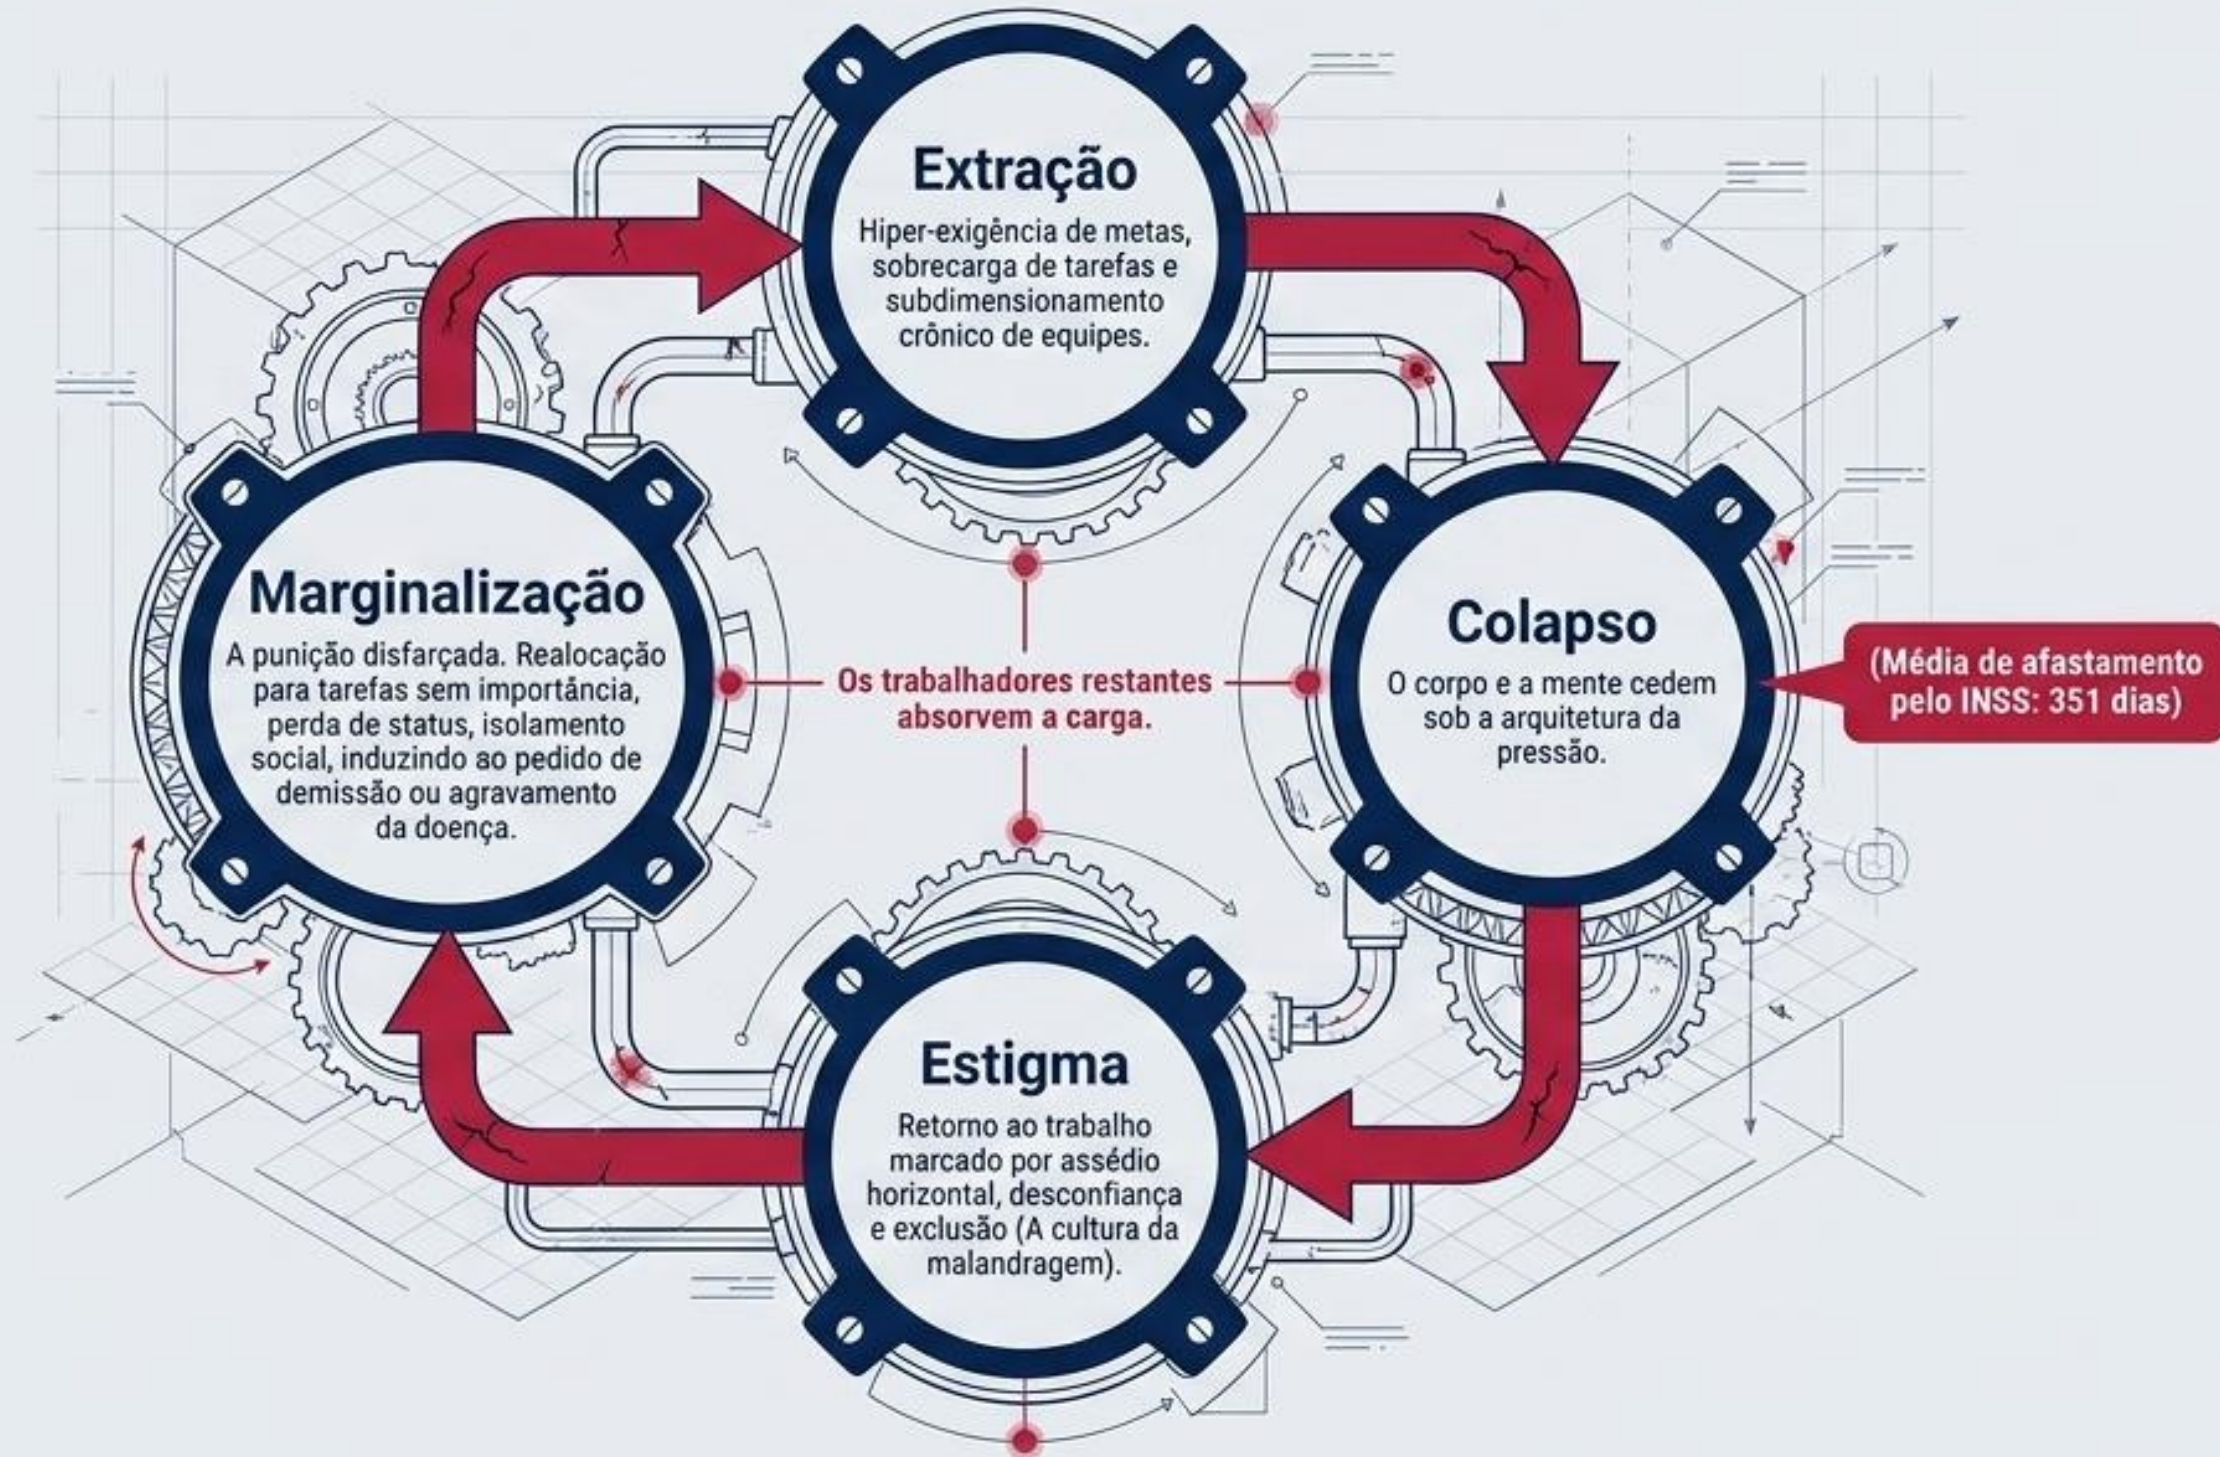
Extração

Hiper-exigência de metas, sobrecarga de tarefas e subdimensionamento crônico de equipes.

Marginalização

A punição disfarçada. Realocação para tarefas sem importância, perda de status, isolamento social, induzindo ao pedido de demissão ou agravamento da doença.

Os trabalhadores restantes absorvem a carga.

Colapso

O corpo e a mente cedem sob a arquitetura da pressão.

(Média de afastamento pelo INSS: 351 dias)

Estigma

Retorno ao trabalho marcado por assédio horizontal, desconfiança e exclusão (A cultura da malandragem).